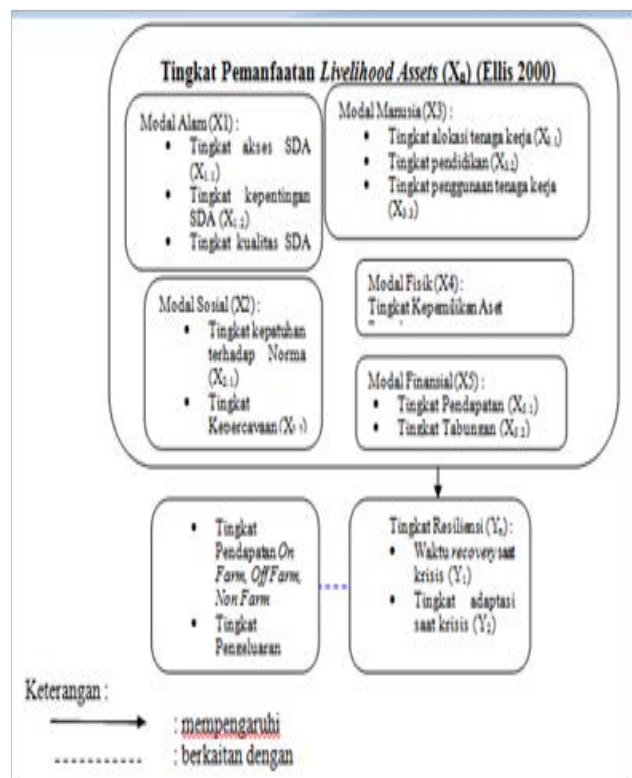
Tingkat Pemanfaatan *Livelihood Assets* ($X_a$) (Ellis 2000)

Modal Alam (X1) :
- Tingkat akses SDA ($X_{1.1}$)
- Tingkat kepentingan SDA ($X_{1.2}$)
- Tingkat kualitas SDA

Modal Manusia (X3) :
- Tingkat alokasi tenaga kerja ($X_{3.1}$)
- Tingkat pendidikan ($X_{3.2}$)
- Tingkat penggunaan tenaga kerja ($X_{3.3}$)

Modal Sosial (X2) :
- Tingkat kepatuhan terhadap Norma ($X_{2.1}$)
- Tingkat Kepercayaan ($X_{2.2}$)

Modal Fisik (X4) :
Tingkat Kepemilikan Aset

Modal Finansial (X5) :
- Tingkat Pendapatan ($X_{5.1}$)
- Tingkat Tabungan ($X_{5.2}$)

- Tingkat Pendapatan *On Farm, Off Farm, Non Farm*
- Tingkat Pengeluaran

Tingkat Resiliensi ($Y_a$) :
- Waktu *recovery* saat krisis ($Y_1$)
- Tingkat adaptasi saat krisis ($Y_2$)

Keterangan :
: mempengaruhi
: berkaitan dengan